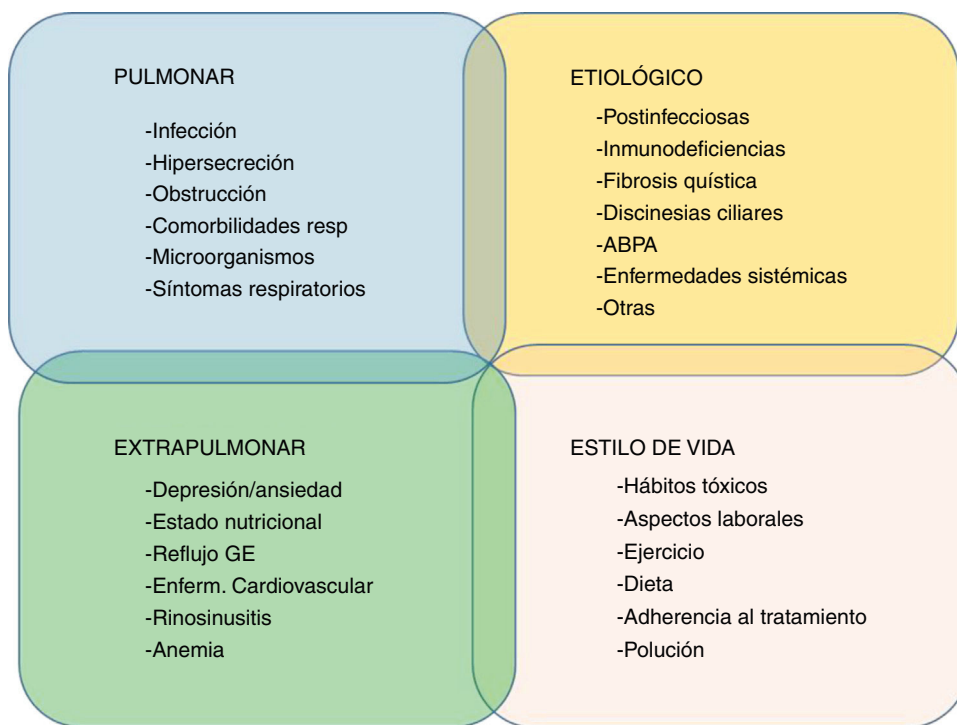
PULMONAR

-Infección
-Hipersecreción
-Obstrucción
-Comorbilidades resp
-Microorganismos
-Síntomas respiratorios

ETIOLÓGICO

-Postinfecciosas
-Inmunodeficiencias
-Fibrosis quística
-Discinesias ciliares
-ABPA
-Enfermedades sistémicas
-Otras

EXTRAPULMONAR

-Depresión/ansiedad
-Estado nutricional
-Reflujo GE
-Enferm. Cardiovascular
-Rinosinusitis
-Anemia

ESTILO DE VIDA

-Hábitos tóxicos
-Aspectos laborales
-Ejercicio
-Dieta
-Adherencia al tratamiento
-Polución